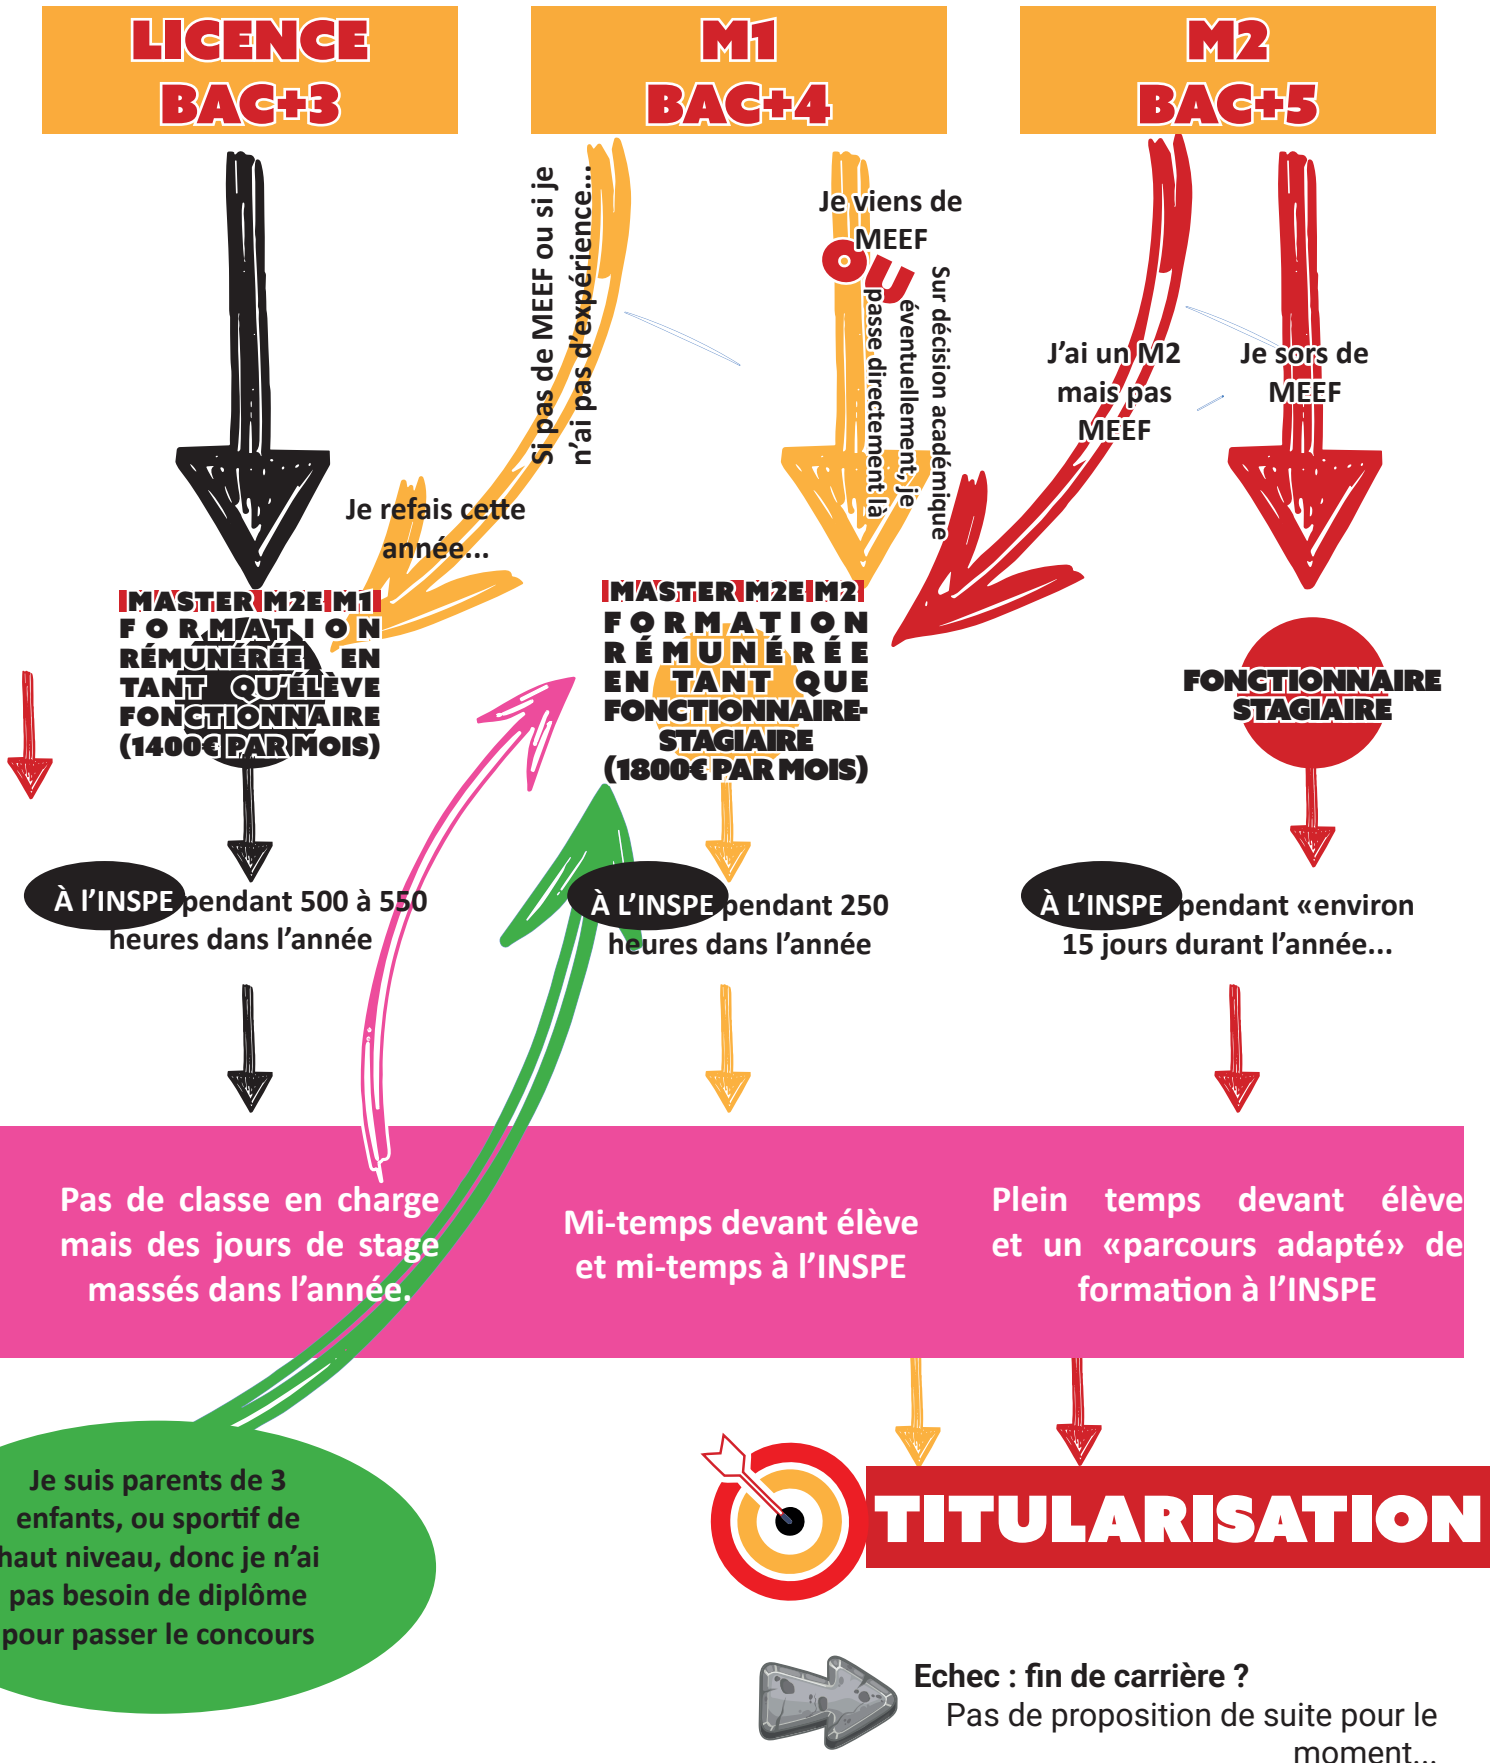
LICENCE
BAC+3

M1
BAC+4

M2
BAC+5

Si pas de MEEF ou si je n'ai pas d'expérience...

Je refais cette année...

Je viens de MEEF

OU

Sur décision académique éventuellement, je passe directement là

J'ai un M2 mais pas MEEF

Je sors de MEEF

MASTER M2E M1
FORMATION RÉMUNÉRÉE EN TANT QU'ÉLÈVE FONCTIONNAIRE (1400€ PAR MOIS)

MASTER M2E M2
FORMATION RÉMUNÉRÉE EN TANT QUE FONCTIONNAIRE-STAGIAIRE (1800€ PAR MOIS)

FONCTIONNAIRE STAGIAIRE

À L'INSPE pendant 500 à 550 heures dans l'année

À L'INSPE pendant 250 heures dans l'année

À L'INSPE pendant «environ 15 jours durant l'année...

Pas de classe en charge mais des jours de stage massés dans l'année.

Mi-temps devant élève et mi-temps à l'INSPE

Plein temps devant élève et un «parcours adapté» de formation à l'INSPE

Je suis parents de 3 enfants, ou sportif de haut niveau, donc je n'ai pas besoin de diplôme pour passer le concours

TITULARISATION

Echec : fin de carrière ?
Pas de proposition de suite pour le moment...